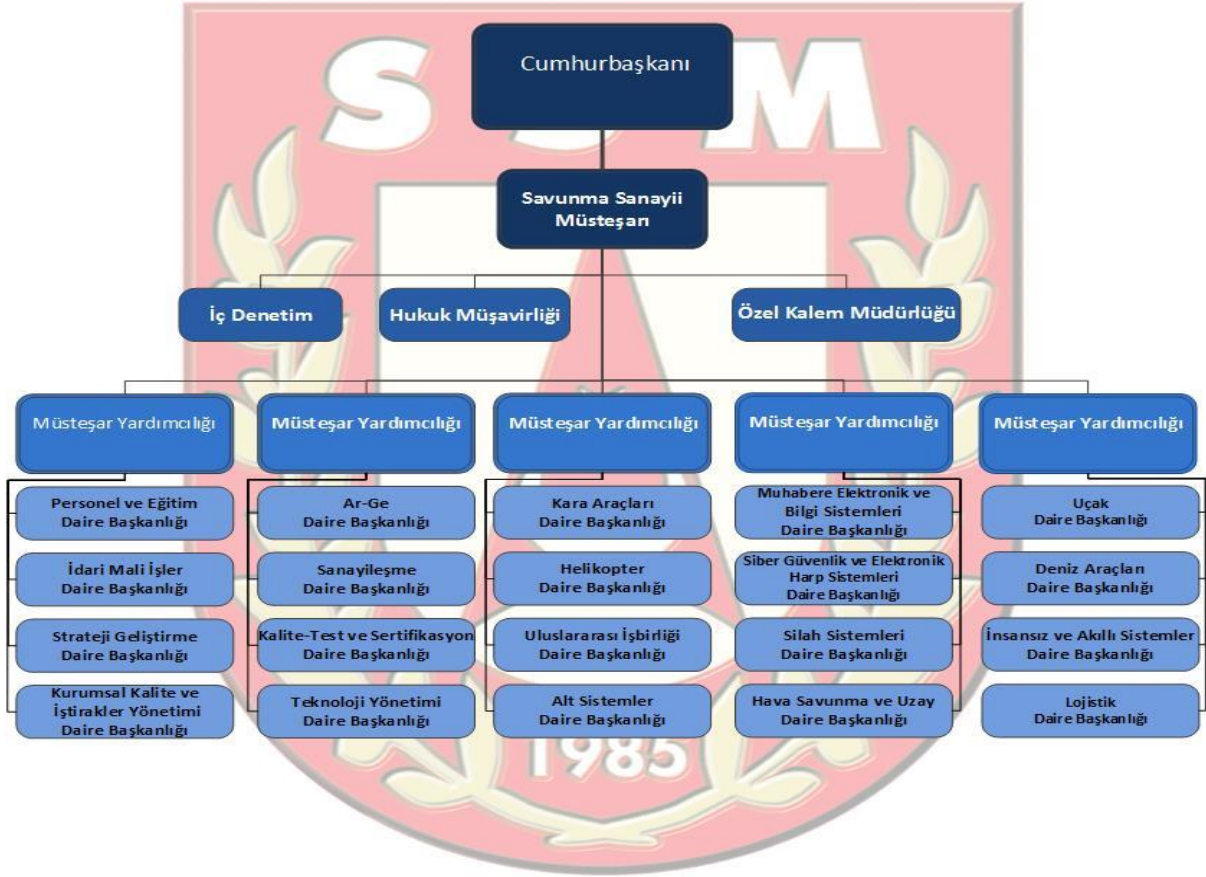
Cumhurbaşkanı

Savunma Sanayii Müsteşarı

İç Denetim

Hukuk Müşavirliği

Özel Kalem Müdürlüğü

Müsteşar Yardımcılığı

Personel ve Eğitim Daire Başkanlığı

İdari Mali İşler Daire Başkanlığı

Strateji Geliştirme Daire Başkanlığı

Kurumsal Kalite ve İştirakler Yönetimi Daire Başkanlığı

Müsteşar Yardımcılığı

Ar-Ge Daire Başkanlığı

Sanayileşme Daire Başkanlığı

Kalite-Test ve Sertifikasyon Daire Başkanlığı

Teknoloji Yönetimi Daire Başkanlığı

Müsteşar Yardımcılığı

Kara Araçları Daire Başkanlığı

Helikopter Daire Başkanlığı

Uluslararası İşbirliği Daire Başkanlığı

Alt Sistemler Daire Başkanlığı

Müsteşar Yardımcılığı

Muhabere Elektronik ve Bilgi Sistemleri Daire Başkanlığı

Siber Güvenlik ve Elektronik Harp Sistemleri Daire Başkanlığı

Silah Sistemleri Daire Başkanlığı

Hava Savunma ve Uzay Daire Başkanlığı

Müsteşar Yardımcılığı

Uçak Daire Başkanlığı

Deniz Araçları Daire Başkanlığı

İnsansız ve Akıllı Sistemler Daire Başkanlığı

Lojistik Daire Başkanlığı

SSM

1985